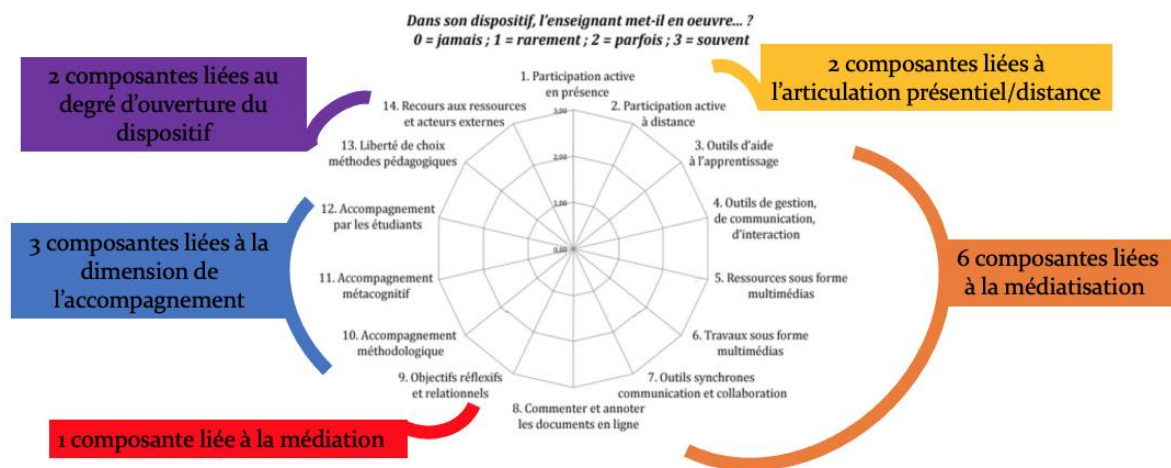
Dans son dispositif, l'enseignant met-il en oeuvre... ?
0 = jamais ; 1 = rarement ; 2 = parfois ; 3 = souvent

2 composantes liées au degré d'ouverture du dispositif

2 composantes liées à l'articulation présentiel/distance

1. Participation active en présence
2. Participation active à distance
3. Outils d'aide à l'apprentissage
4. Outils de gestion, de communication, d'interaction
5. Ressources sous forme multimédias
6. Travaux sous forme multimédias
7. Outils synchrones communication et collaboration
8. Commenter et annoter les documents en ligne
9. Objectifs réflexifs et relationnels
10. Accompagnement méthodologique
11. Accompagnement métacognitif
12. Accompagnement par les étudiants
13. Liberté de choix méthodes pédagogiques
14. Recours aux ressources et acteurs externes

3,00
2,00
1,00
0,00

3 composantes liées à la dimension de l'accompagnement

6 composantes liées à la médiatisation

1 composante liée à la médiation